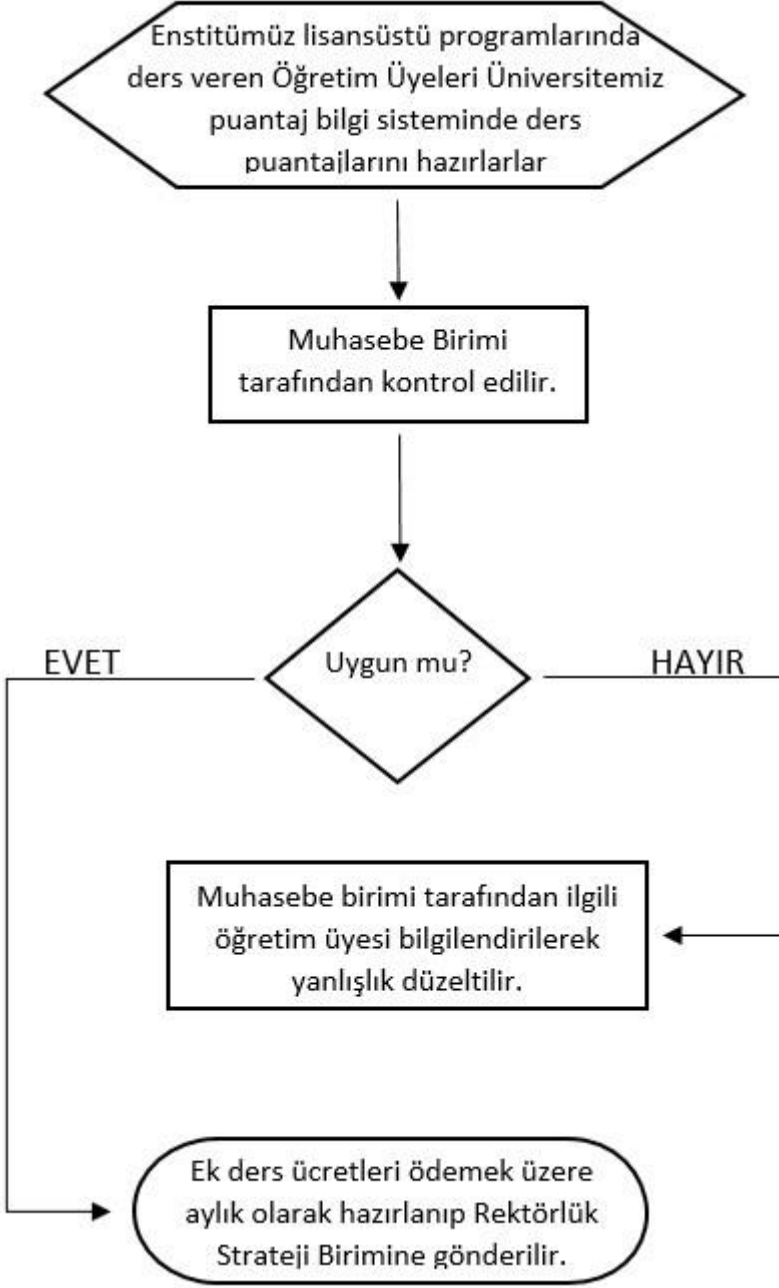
Enstitümüz lisansüstü programlarında ders veren Öğretim Üyeleri Üniversitemiz puantaj bilgi sisteminde ders puantajlarını hazırlarlar

Muhasebe Birimi tarafından kontrol edilir.

EVET

Uygun mu?

HAYIR

Muhasebe birimi tarafından ilgili öğretim üyesi bilgilendirilerek yanlışlık düzeltilir.

Ek ders ücretleri ödemek üzere aylık olarak hazırlanıp Rektörlük Strateji Birimine gönderilir.